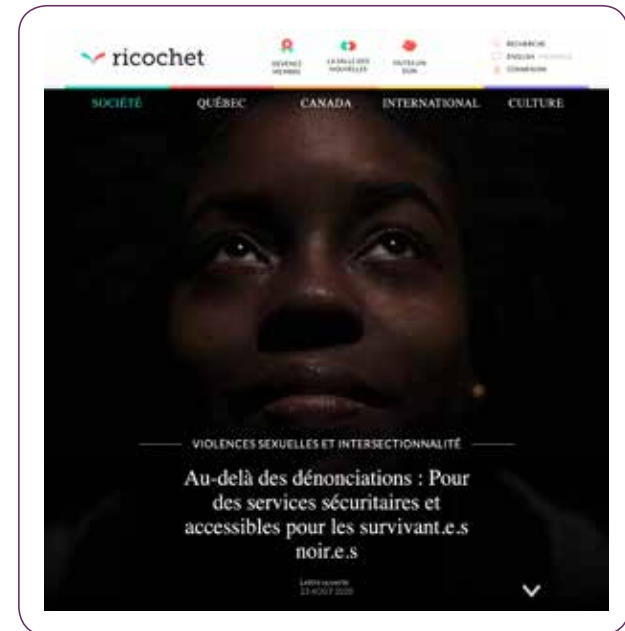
ricochet

DEVENEZ MEMBRE

LA SALLE DES NOUVELLES

FAITES UN DON

RECHERCHE

ENGLISH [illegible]

CONNEXION

SOCIÉTÉ QUÉBEC CANADA INTERNATIONAL CULTURE

VIOLENCES SEXUELLES ET INTERSECTIONNALITÉ

Au-delà des dénonciations : Pour des services sécuritaires et accessibles pour les survivant.e.s noir.e.s

Lettre ouverte
23 AOÛT 2020